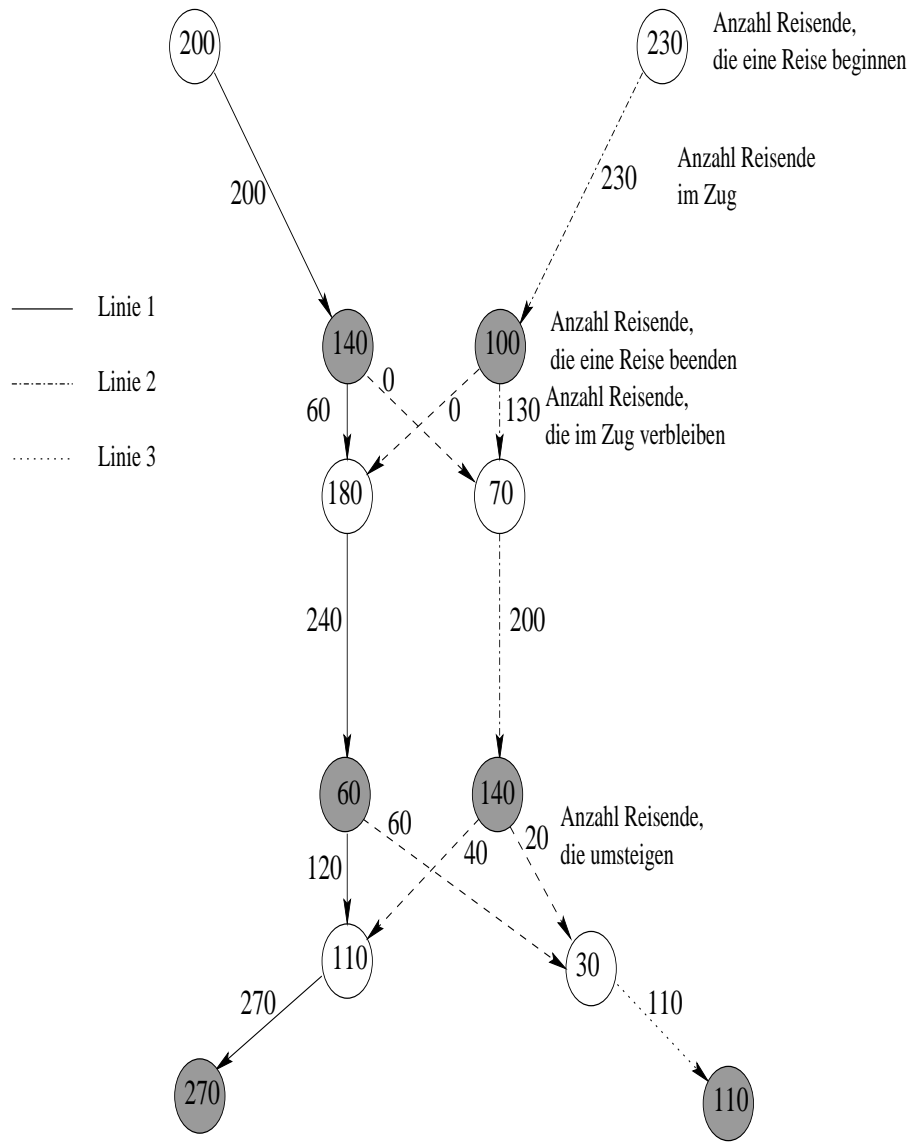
200

230

Anzahl Reisende,
die eine Reise beginnen

200

230

Anzahl Reisende
im Zug

Linie 1

Linie 2

Linie 3

140

100

Anzahl Reisende,
die eine Reise beenden

0

60

0

130

Anzahl Reisende,
die im Zug verbleiben

180

70

240

200

60

140

60

Anzahl Reisende,
die umsteigen

120

40

20

110

30

270

110

270

110